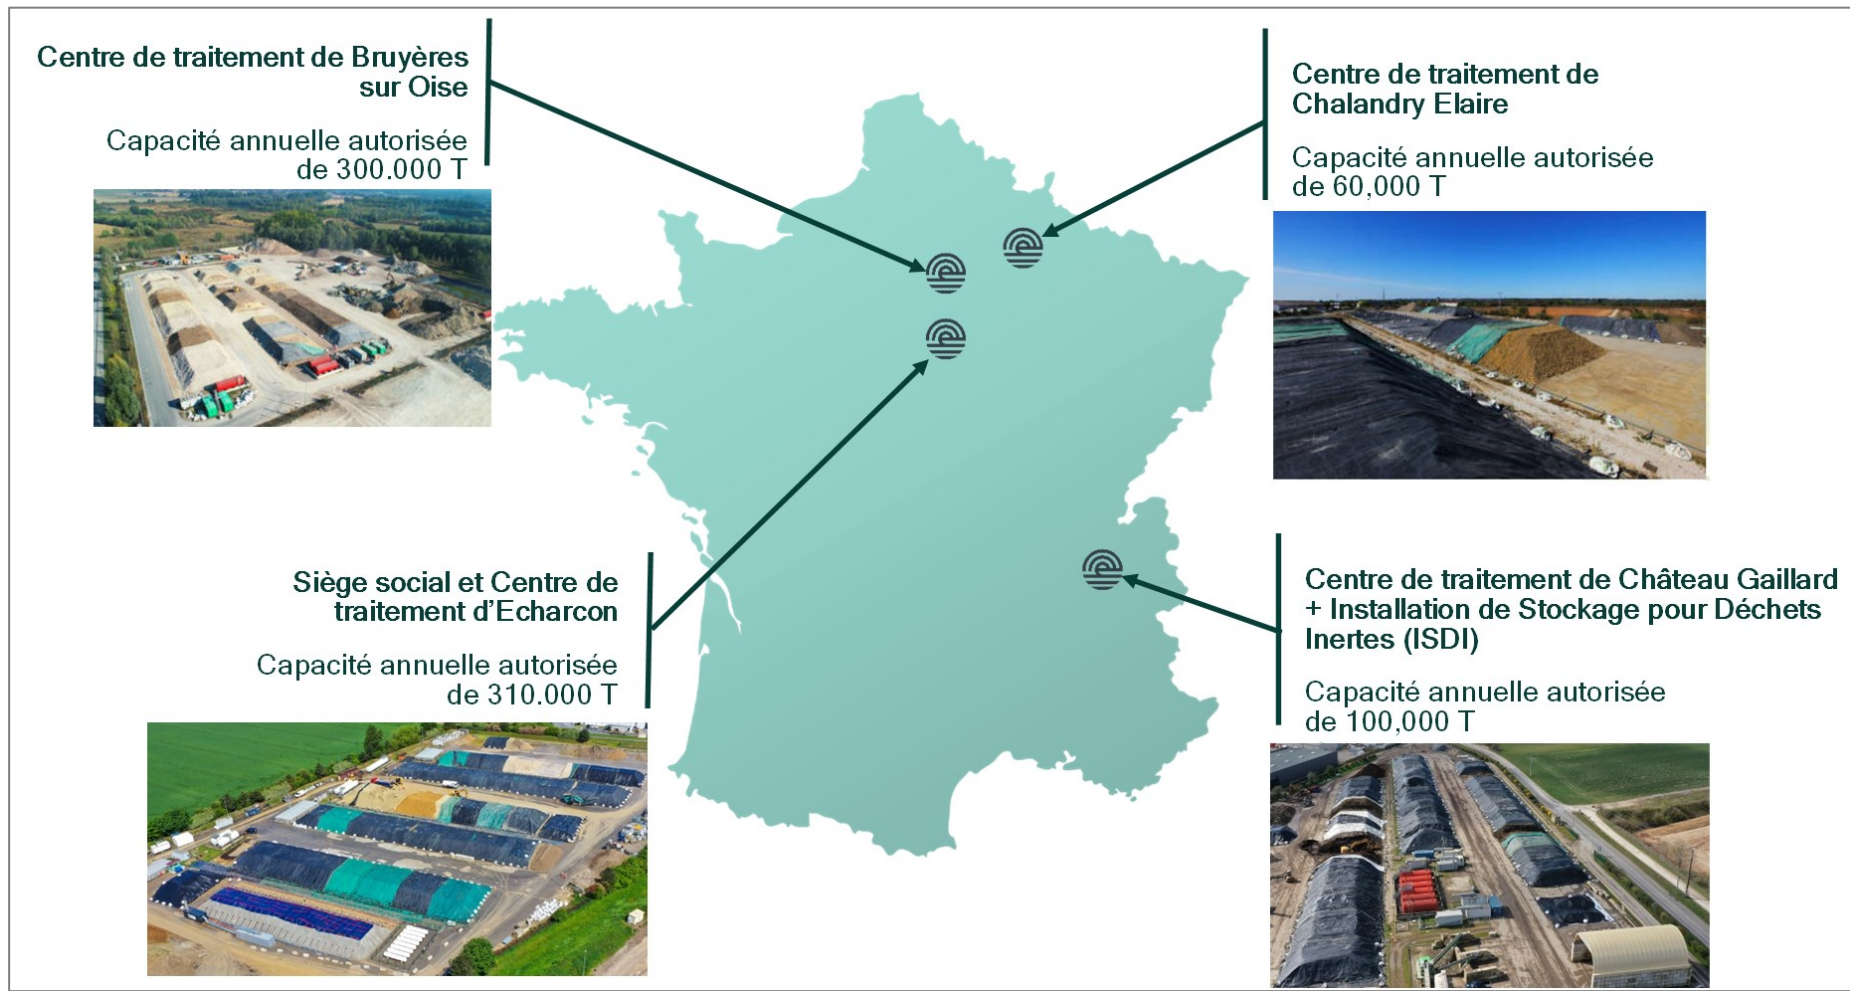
Centre de traitement de Bruyères sur Oise

Capacité annuelle autorisée de 300.000 T

Centre de traitement de Chalandry Elaire

Capacité annuelle autorisée de 60,000 T

Siège social et Centre de traitement d'Echarcon

Capacité annuelle autorisée de 310.000 T

Centre de traitement de Château Gaillard + Installation de Stockage pour Déchets Inertes (ISDI)

Capacité annuelle autorisée de 100,000 T